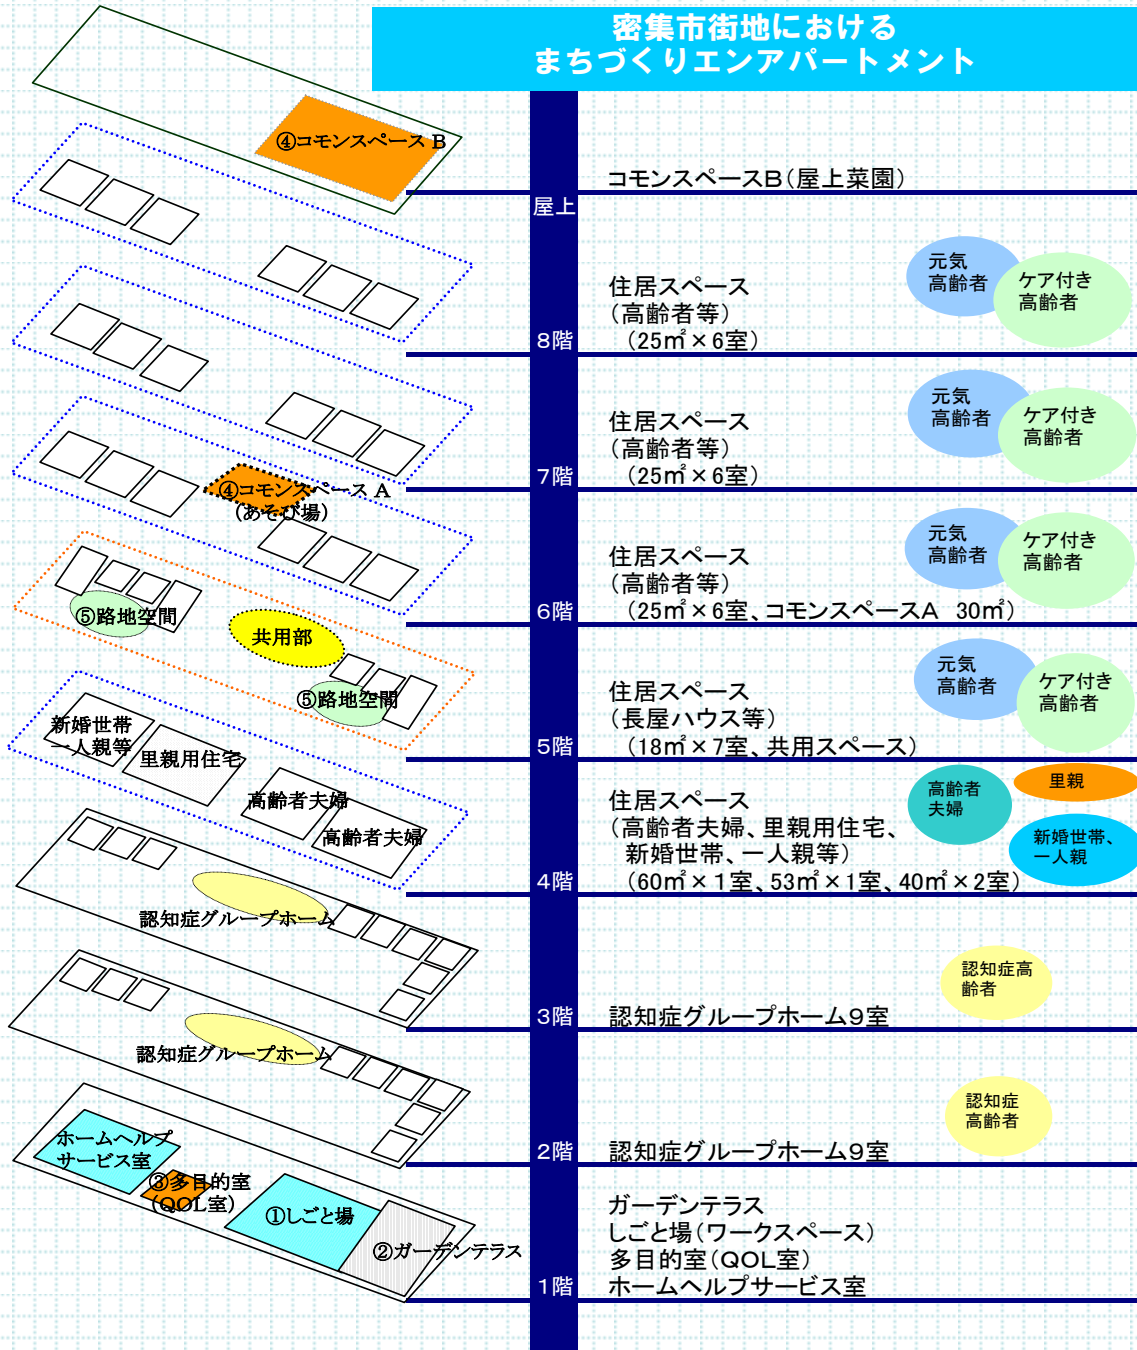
密集市街地における
まちづくりエンアパートメント

④コモンスペース B

屋上
コモンスペースB（屋上菜園）

8階
住居スペース
（高齢者等）
（25㎡×6室）
元気高齢者
ケア付き高齢者

④コモンスペース A
（あそび場）

7階
住居スペース
（高齢者等）
（25㎡×6室）
元気高齢者
ケア付き高齢者

⑤路地空間
共用部
⑤路地空間

6階
住居スペース
（高齢者等）
（25㎡×6室、コモンスペースA 30㎡）
元気高齢者
ケア付き高齢者

新婚世帯
一人親等
里親用住宅
高齢者夫婦
高齢者夫婦

5階
住居スペース
（長屋ハウス等）
（18㎡×7室、共用スペース）
元気高齢者
ケア付き高齢者

4階
住居スペース
（高齢者夫婦、里親用住宅、
新婚世帯、一人親等）
（60㎡×1室、53㎡×1室、40㎡×2室）
高齢者夫婦
里親
新婚世帯、一人親

認知症グループホーム

3階
認知症グループホーム9室
認知症高齢者

認知症グループホーム

2階
認知症グループホーム9室
認知症高齢者

ホームヘルプサービス室
③多目的室（QOL室）
①しごと場
②ガーデンテラス

1階
ガーデンテラス
しごと場（ワークスペース）
多目的室（QOL室）
ホームヘルプサービス室